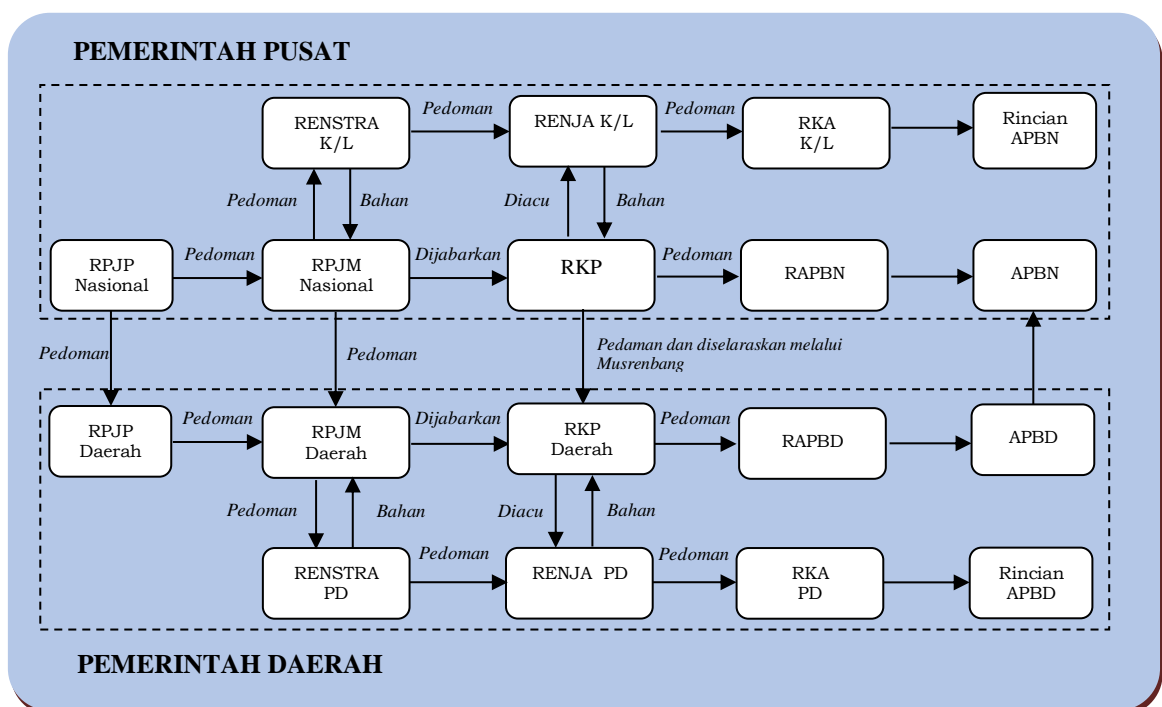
PEMERINTAH PUSAT

RENSTRA K/L

Pedoman

RENJA K/L

Pedoman

RKA K/L

Rincian APBN

Pedoman

Bahan

Diacu

Bahan

RPJP Nasional

Pedoman

RPJM Nasional

Dijabarkan

RKP

Pedoman

RAPBN

APBN

Pedoman

Pedoman

Pedaman dan diselaraskan melalui Musrenbang

RPJP Daerah

Pedoman

RPJM Daerah

Dijabarkan

RKP Daerah

Pedoman

RAPBD

APBD

Pedoman

Bahan

Diacu

Bahan

RENSTRA PD

Pedoman

RENJA PD

Pedoman

RKA PD

Rincian APBD

PEMERINTAH DAERAH